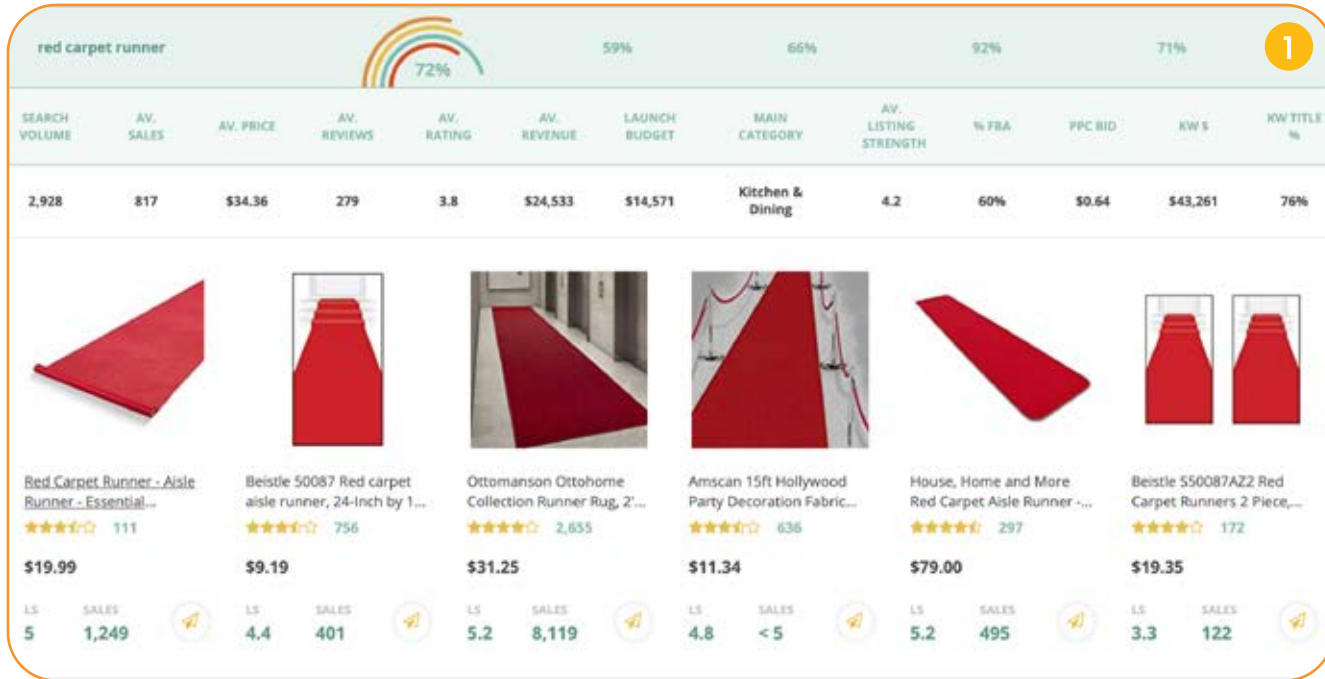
red carpet runner

72%

59%

66%

92%

71%

1

| SEARCH VOLUME | AV. SALES | AV. PRICE | AV. REVIEWS | AV. RATING | AV. REVENUE | LAUNCH BUDGET | MAIN CATEGORY | AV. LISTING STRENGTH | % FBA | PPC BID | KW $ | KW TITLE % |
|---|---|---|---|---|---|---|---|---|---|---|---|---|
| 2,928 | 817 | $34.36 | 279 | 3.8 | $24,533 | $14,571 | Kitchen & Dining | 4.2 | 60% | $0.64 | $43,261 | 76% |

Red Carpet Runner - Aisle Runner - Essential...
111
$19.99
LS 5
SALES 1,249

Beistle 50087 Red carpet aisle runner, 24-Inch by 1...
756
$9.19
LS 4.4
SALES 401

Ottomanson Ottohome Collection Runner Rug, 2'...
2,655
$31.25
LS 5.2
SALES 8,119

Amscan 15ft Hollywood Party Decoration Fabric...
636
$11.34
LS 4.8
SALES < 5

House, Home and More Red Carpet Aisle Runner -...
297
$79.00
LS 5.2
SALES 495

Beistle S50087AZ2 Red Carpet Runners 2 Piece,...
172
$19.35
LS 3.3
SALES 122